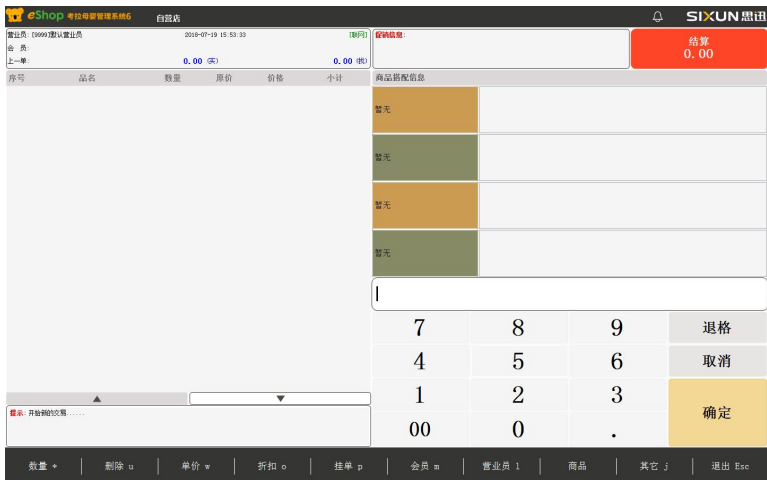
eShop 考拉母婴管理系统6 自营店

SIXUN思迅

营业员:[9999]默认营业员 2018-07-19 15:53:33 [联网]

会 员:

上一单: 0.00 (实) 0.00 (找)

促销信息:

结算
0.00

| 序号 | 品名 | 数量 | 原价 | 价格 | 小计 |
|---|---|---|---|---|---|

商品搭配信息

暂无

暂无

暂无

暂无

| 7 | 8 | 9 | 退格 |
|---|---|---|---|
| 4 | 5 | 6 | 取消 |
| 1 | 2 | 3 | 确定 |
| 00 | 0 | . | |

提示: 开始新的交易......

数量 * | 删除 u | 单价 w | 折扣 o | 挂单 p | 会员 m | 营业员 l | 商品 | 其它 j | 退出 Esc